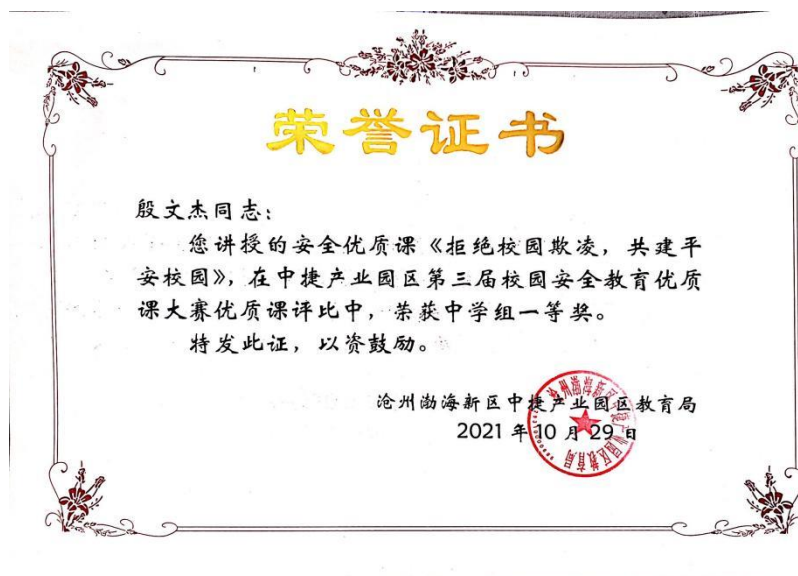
荣誉证书

殷文杰同志：

您讲授的安全优质课《拒绝校园欺凌，共建平安校园》，在中捷产业园区第三届校园安全教育优质课大赛优质课评比中，荣获中学组一等奖。

特发此证，以资鼓励。

沧州渤海新区中捷产业园区教育局
2021年10月29日

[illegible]